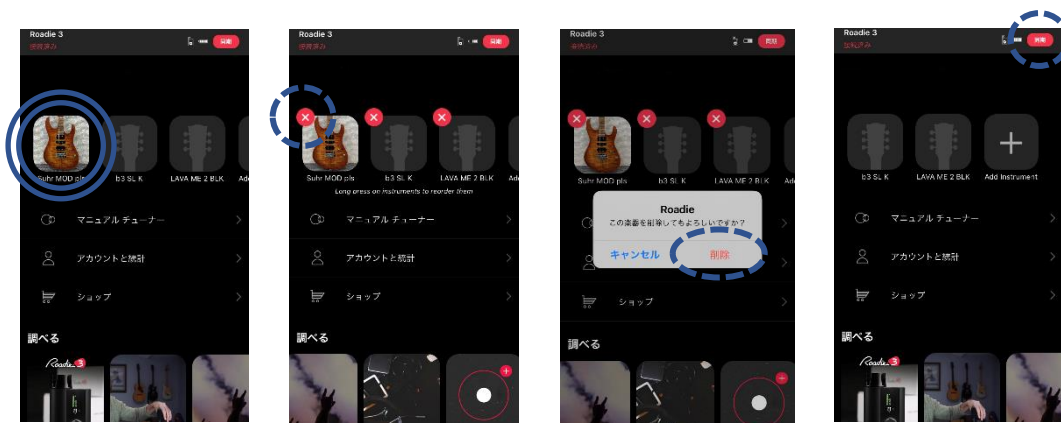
Roadie 3
接続済み
編集

Suhr MOD pls
b3 SL K
LAVA ME 2 BLK
Ad

マニュアル チューナー
アカウントと統計
ショップ

調べる
Roadie 3

Roadie 3
接続済み

Suhr MOD pls
b3 SL K
LAVA ME 2 BLK
Ad
Long press on instruments to reorder them

マニュアル チューナー
アカウントと統計
ショップ

調べる

Roadie 3
接続済み
完了

Suhr MOD pls
b3 SL K
LAVA ME 2 BLK
Ad

Roadie
この楽器を削除してもよろしいですか?
キャンセル
削除

ショップ

調べる

Roadie 3
接続済み
編集

b3 SL K
LAVA ME 2 BLK
Add Instrument

マニュアル チューナー
アカウントと統計
ショップ

調べる
Roadie 3